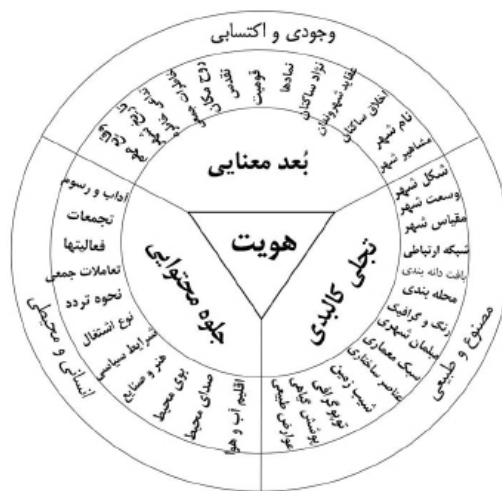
وجودی و اکتسابی

مصنوع و طبیعی

انسانی و محیطی

هویت

بُعد معنایی

تجلی کالبدی

جلوه محتوایی

نام شهر
مشاهیر شهر
اخلاق ساکنان
عقاید شهروندان
نژاد ساکنان
نمادها
قومیت
تقدس
ذوق مکان
خاطرات جمعی
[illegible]
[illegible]

شکل شهر
وسعت شهر
مقیاس شهر
شبکه ارتباطی
بافت دانه بندی
محله بندی
رنگ و گرافیک
مبلمان شهری
سبک معماری
عناصر ساختاری
شیب زمین
توپوگرافی
پوشش گیاهی
عوارض طبیعی

آداب و رسوم
تجمعات
فعالیتها
تعاملات جمعی
نحوه تردد
نوع اشتغال
شرایط سیاسی
هنر و صنایع
بوی محیط
صدای محیط
اقلیم آب و هوا